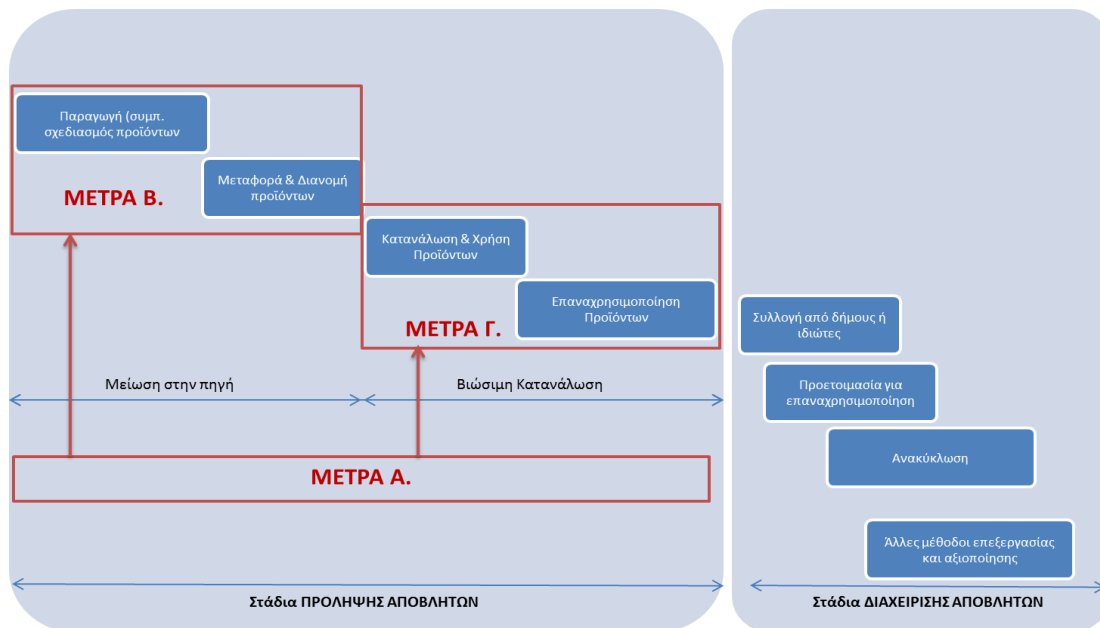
Παραγωγή (συμπ. σχεδιασμός προϊόντων

Μεταφορά & Διανομή προϊόντων

ΜΕΤΡΑ Β.

Κατανάλωση & Χρήση Προϊόντων

Επαναχρησιμοποίηση Προϊόντων

ΜΕΤΡΑ Γ.

Μείωση στην πηγή

Βιώσιμη Κατανάλωση

ΜΕΤΡΑ Α.

Στάδια ΠΡΟΛΗΨΗΣ ΑΠΟΒΛΗΤΩΝ

Συλλογή από δήμους ή ιδιώτες

Προετοιμασία για επαναχρησιμοποίηση

Ανακύκλωση

Άλλες μέθοδοι επεξεργασίας και αξιοποίησης

Στάδια ΔΙΑΧΕΙΡΙΣΗΣ ΑΠΟΒΛΗΤΩΝ